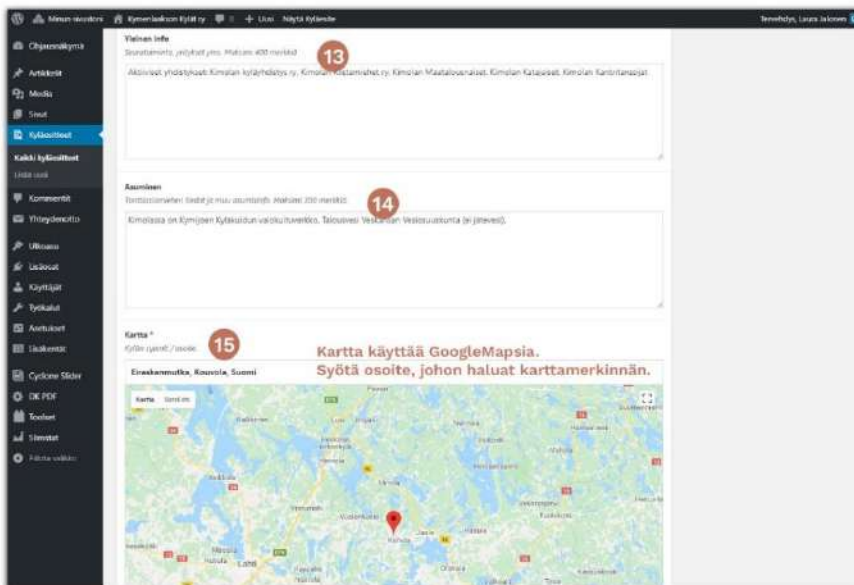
Minun sivustoni   Kymenlaakson Kylät ry   0   + Uusi   Näytä Kyläesite   Tervehdys, Laura Jalonen

Ohjausnäkymä
Artikkelit
Media
Sivut
Kyläosoitteet
Kaikki kyläosoitteet
Lisää uusi
Kommentit
Yhteydenotto
Ulkoasu
Lisäosat
Käyttäjät
Työkalut
Asetukset
Lisäkentät
Cyclone Slider
DK PDF
Toolset
Stimstat
Piilota valikko

Yleinen info
Seuratoiminta, yhdistykset yms. Maksimi 400 merkkiä
13
Aktiiviset yhdistykset: Kimolan kyläyhdistys ry, Kimolan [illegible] ry, Kimolan Maatalousnaiset, Kimolan Katajaiset, Kimolan Kantritanssijat

Asuminen
Tonttitarjonta/vapaat tiedot ja muu asumistieto. Maksimi 200 merkkiä
14
Kimolassa on Kymijoen Kyläkuidun valokuituverkko. Talousvesi Veskarilan Vesiosuuskunta (ei jäteves).

Kartta *
Kylän tyyppi / osoite
15
Kartta käyttää GoogleMapsia.
Syötä osoite, johon haluat karttamerkinnän.
Eraskanmutka, Kouvola, Suomi
Kartta   Satelliitti